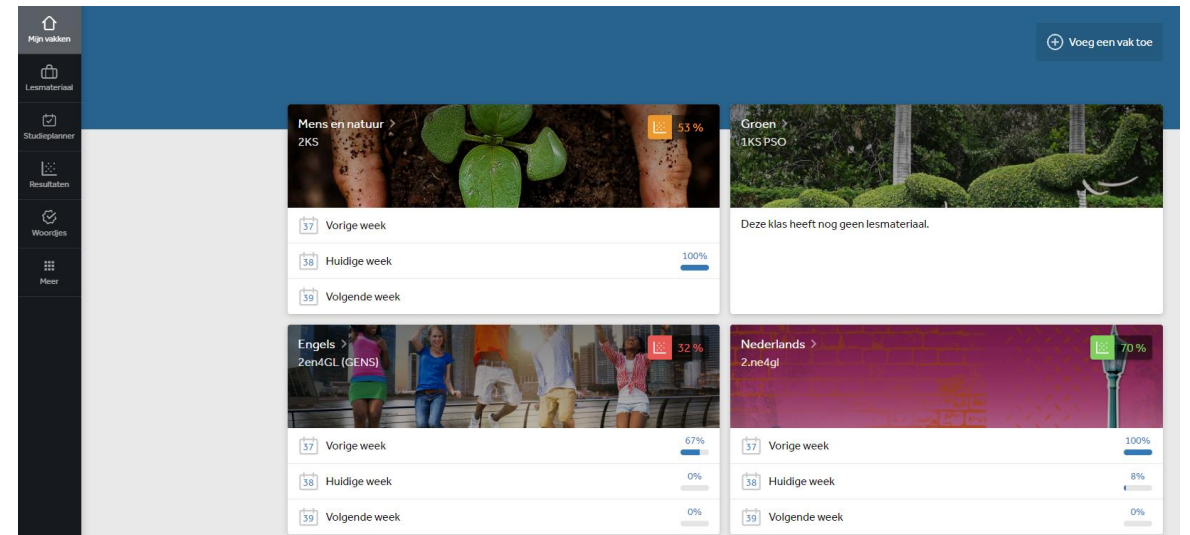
Mijn vakken
Lesmateriaal
Studieplanner
Resultaten
Woordjes
Meer

Voeg een vak toe

Mens en natuur >
2KS
53 %
37 Vorige week
38 Huidige week 100%
39 Volgende week

Groen >
1KS PSO
Deze klas heeft nog geen lesmateriaal.

Engels >
2en4GL (GENS)
32 %
37 Vorige week 67%
38 Huidige week 0%
39 Volgende week 0%

Nederlands >
2.ne4gl
70 %
37 Vorige week 100%
38 Huidige week 8%
39 Volgende week 0%